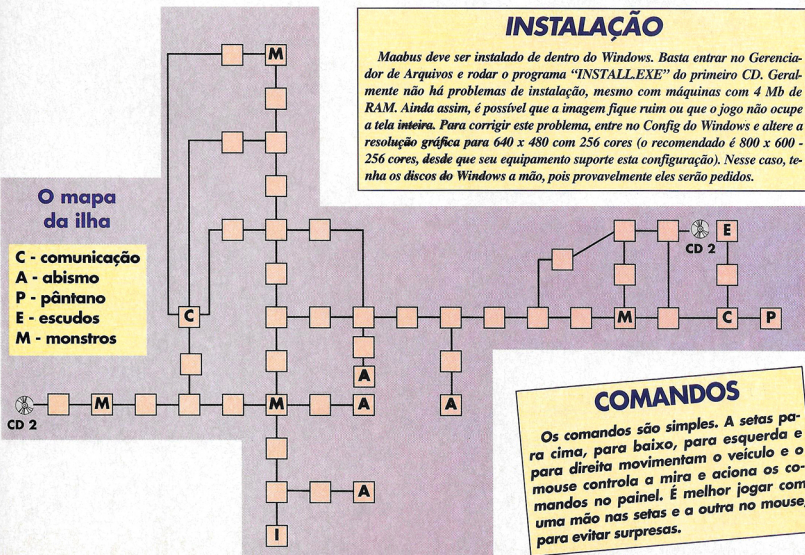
INSTALAÇÃO

Maabus deve ser instalado de dentro do Windows. Basta entrar no Gerenciador de Arquivos e rodar o programa "INSTALL.EXE" do primeiro CD. Geralmente não há problemas de instalação, mesmo com máquinas com 4 Mb de RAM. Ainda assim, é possível que a imagem fique ruim ou que o jogo não ocupe a tela inteira. Para corrigir este problema, entre no Config do Windows e altere a resolução gráfica para 640 x 480 com 256 cores (o recomendado é 800 x 600 - 256 cores, desde que seu equipamento suporte esta configuração). Nesse caso, tenha os discos do Windows a mão, pois provavelmente eles serão pedidos.

O mapa da ilha

C - comunicação
A - abismo
P - pântano
E - escudos
M - monstros

M

C

CD 2

M

M

A

A

A

A

I

E

CD 2

M

C

P

COMANDOS

Os comandos são simples. A setas para cima, para baixo, para esquerda e para direita movimentam o veículo e o mouse controla a mira e aciona os comandos no painel. É melhor jogar com uma mão nas setas e a outra no mouse, para evitar surpresas.